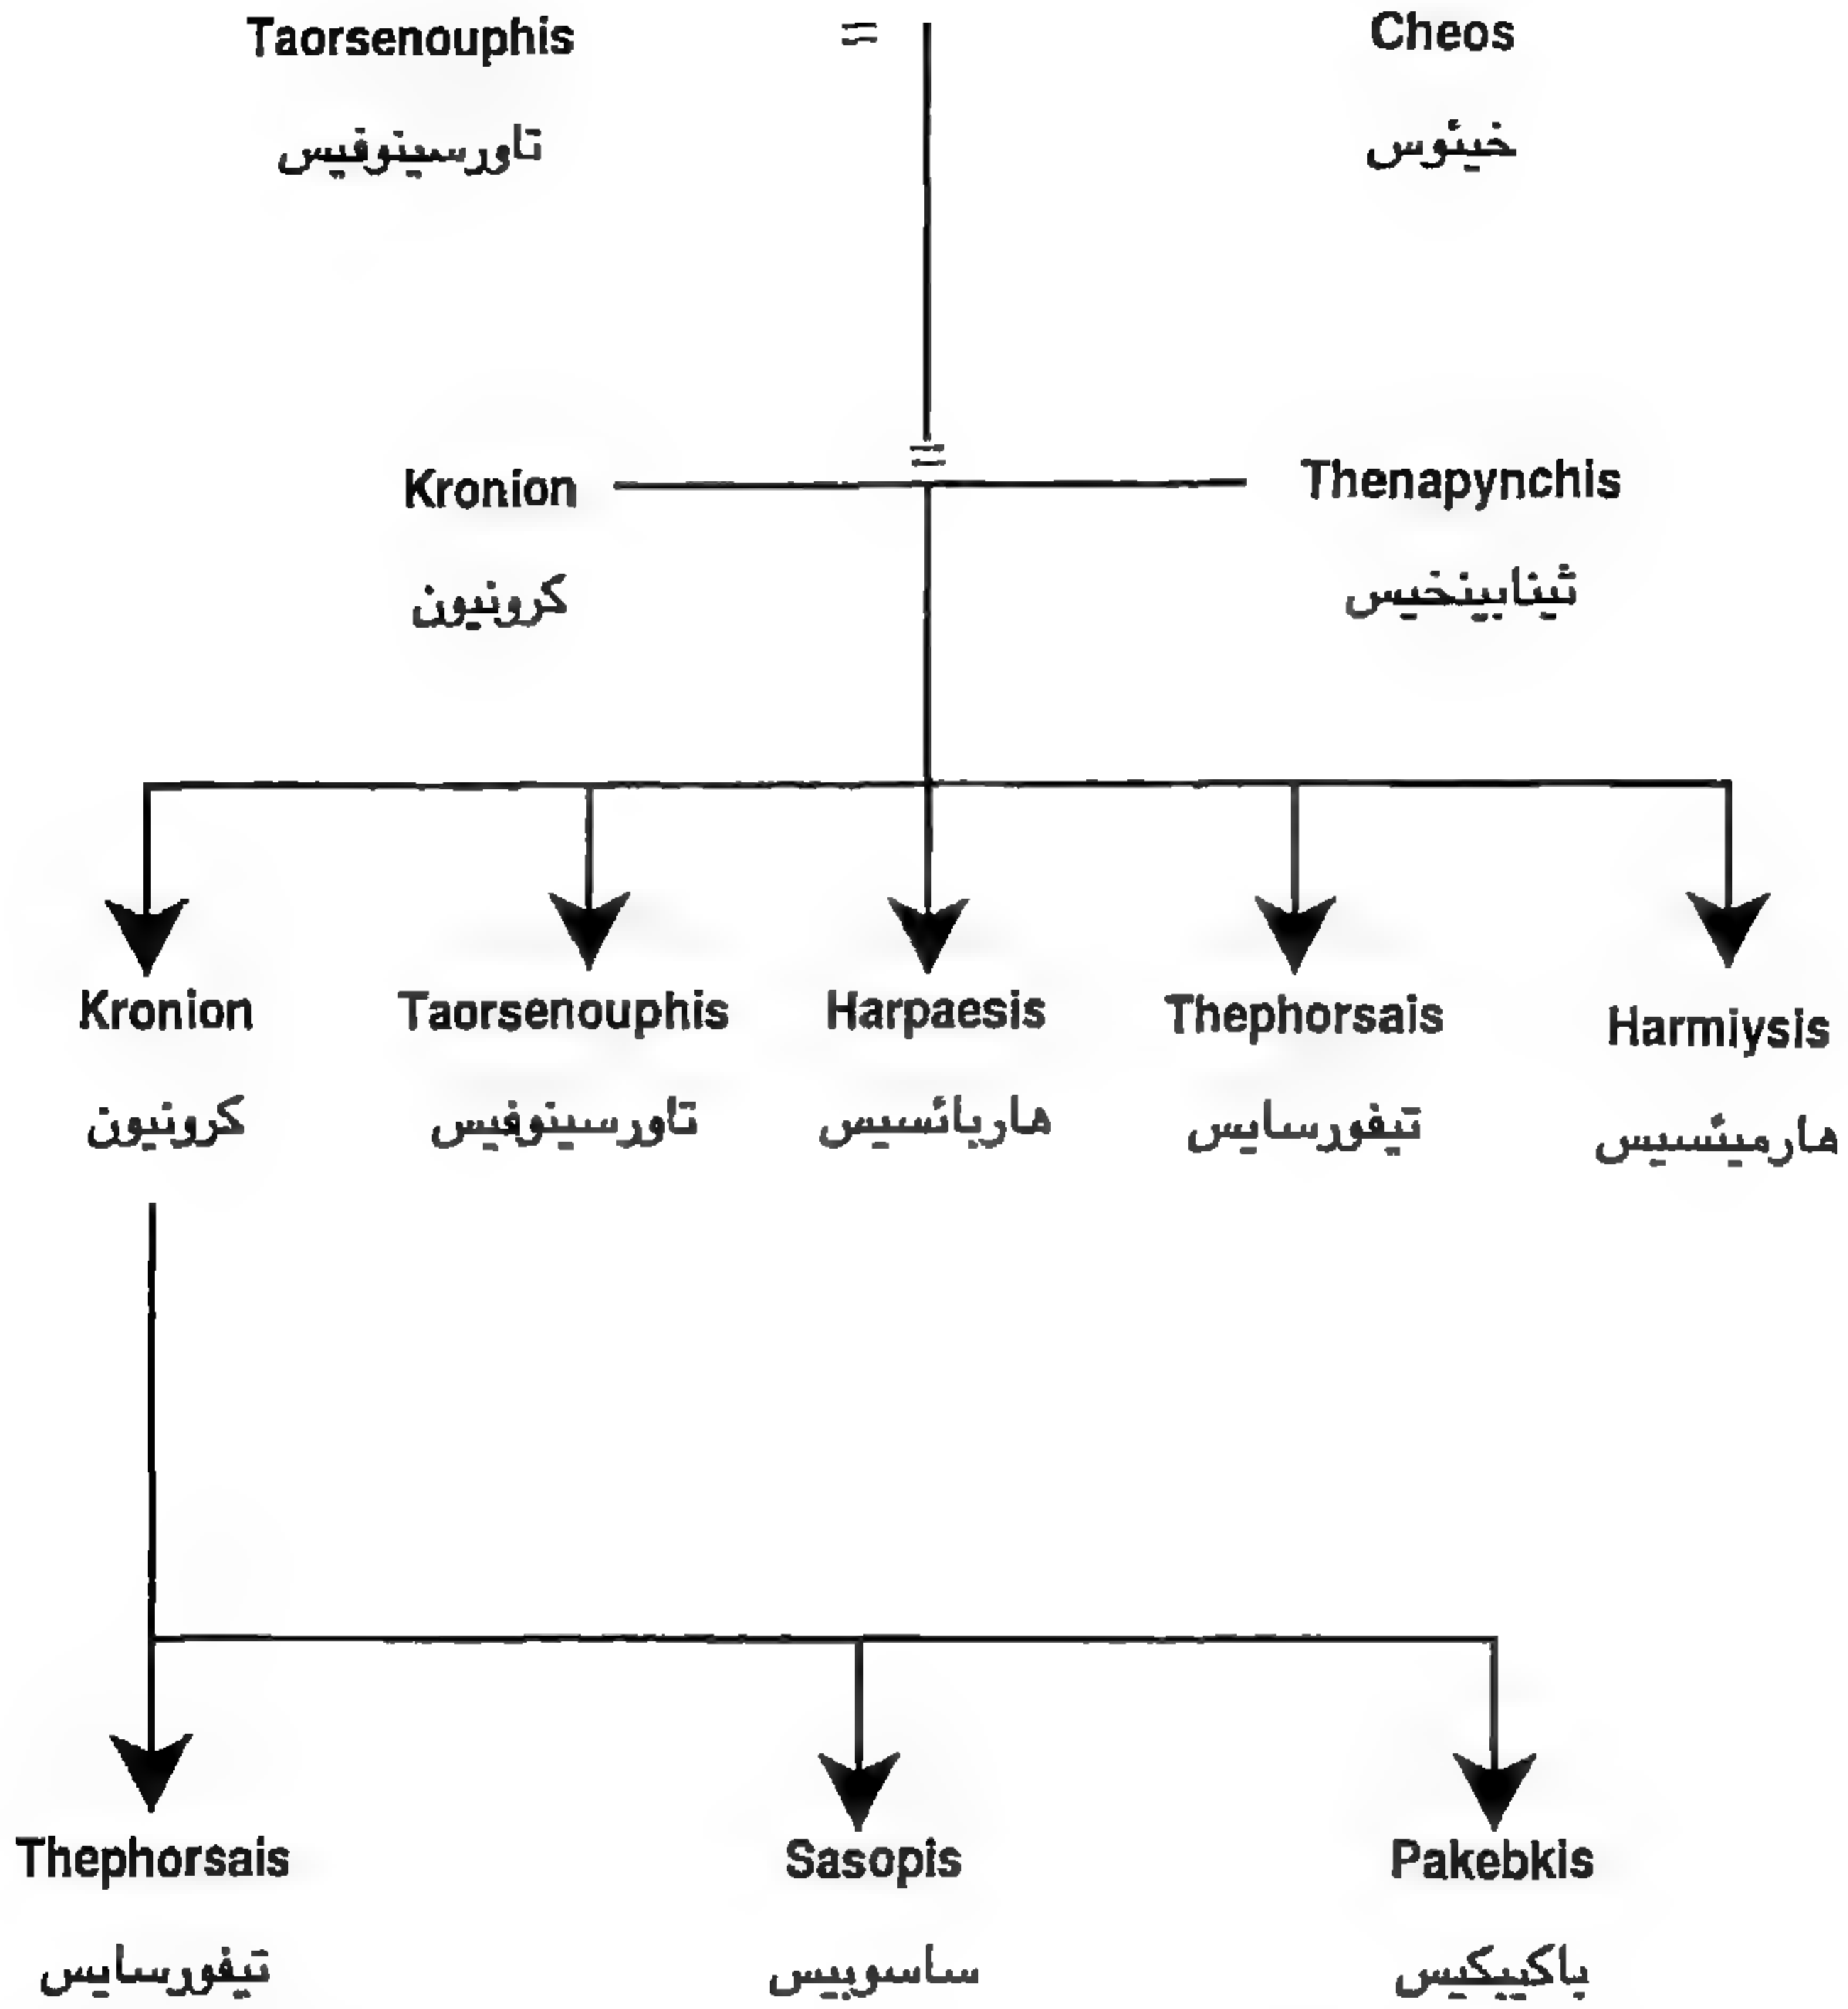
Taorsenouphis = Cheos

تاورسينوفيس خيئوس

Kronion = Thenapynchis

كرونيون ثينابينخيس

Kronion
كرونيون

Taorsenouphis
تاورسينوفيس

Harpaesis
هاربائسيس

Thephorsais
تيفورسايس

Harmiysis
هارميئسيس

Thephorsais
تيفورسايس

Sasopis
ساسوبيس

Pakebkis
باكيبكيس